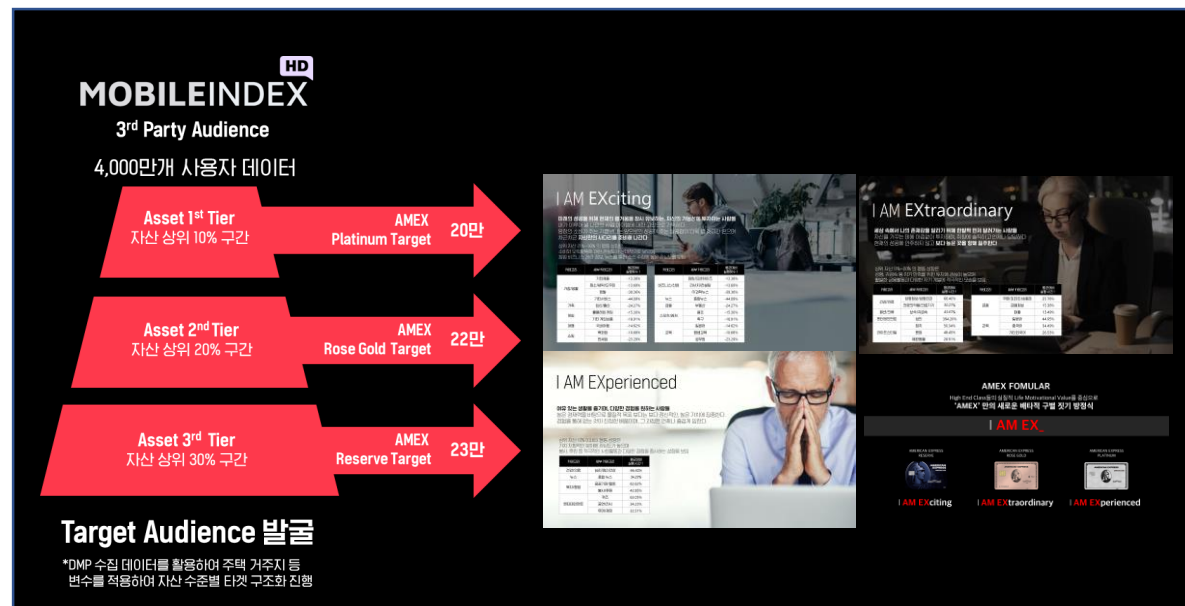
MOBILEINDEX HD

3rd Party Audience

4,000만개 사용자 데이터

Asset 1st Tier
자산 상위 10% 구간

AMEX
Platinum Target

20만

Asset 2nd Tier
자산 상위 20% 구간

AMEX
Rose Gold Target

22만

Asset 3rd Tier
자산 상위 30% 구간

AMEX
Reserve Target

23만

Target Audience 발굴

*DMP 수집 데이터를 활용하여 주택 거주지 등 변수를 적용하여 자산 수준별 타겟 구조화 진행

I AM EXciting

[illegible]

I AM EXtraordinary

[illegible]

I AM EXperienced

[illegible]

AMEX FOMULAR

High End Class들의 실질적 Life Motivational Value를 중심으로
"AMEX" 만의 새로운 배타적 구별 찾기 방정식

I AM EX_

I AM EXciting

I AM EXtraordinary

I AM EXperienced